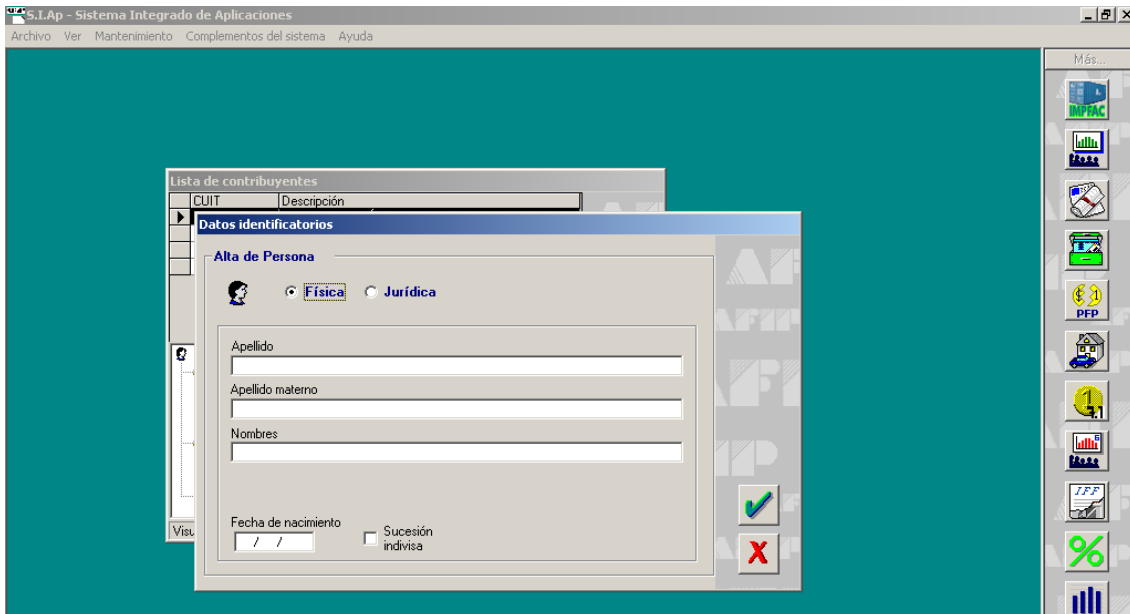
S.I.Ap - Sistema Integrado de Aplicaciones
Archivo Ver Mantenimiento Complementos del sistema Ayuda

Más...
IMPFAC
PFP

Lista de contribuyentes
| CUIT | Descripción |
|---|---|

Visu

Datos identificatorios
Alta de Persona
Física Jurídica

Apellido
Apellido materno
Nombres

Fecha de nacimiento
/ /
Sucesión indivisa